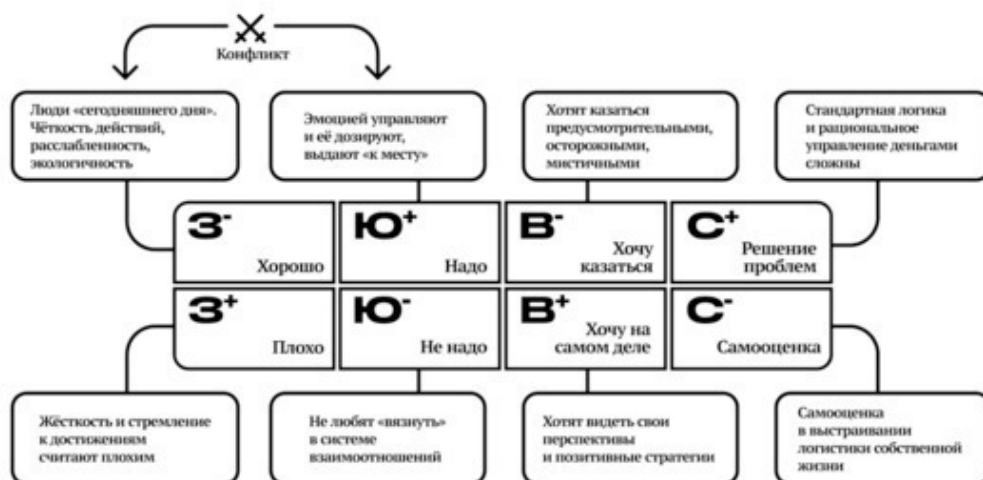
Конфликт

Люди «сегодняшнего дня». Чёткость действий, расслабленность, экологичность

Эмоцией управляют и её дозируют, выдают «к месту»

Хотят казаться предусмотрительными, осторожными, мистичными

Стандартная логика и рациональное управление деньгами сложны

$З^-$ Хорошо

$Ю^+$ Надо

$В^-$ Хочу казаться

$С^+$ Решение проблем

$З^+$ Плохо

$Ю^-$ Не надо

$В^+$ Хочу на самом деле

$С^-$ Самооценка

Жёсткость и стремление к достижениям считают плохим

Не любят «вязнуть» в системе взаимоотношений

Хотят видеть свои перспективы и позитивные стратегии

Самооценка в выстраивании логистики собственной жизни